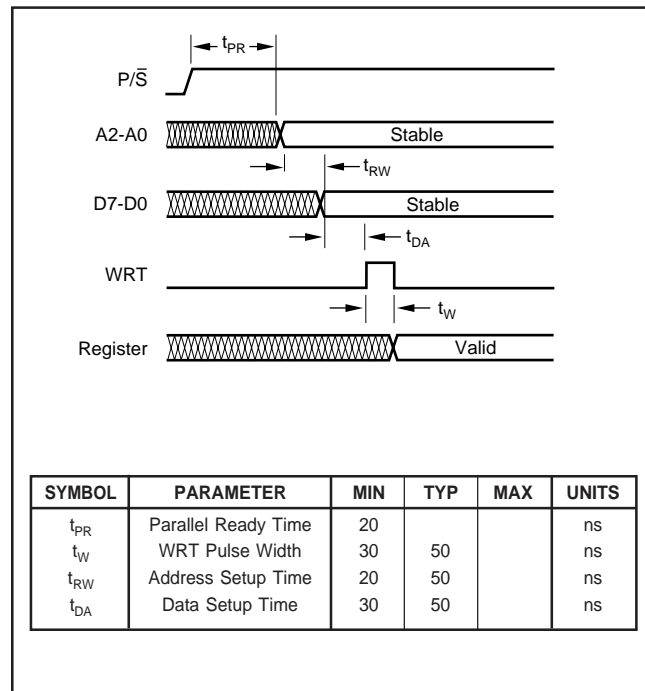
$t_{PR}$

$P/\bar{S}$

A2-A0

Stable

$t_{RW}$

D7-D0

Stable

$t_{DA}$

WRT

$t_W$

Register

Valid

| SYMBOL | PARAMETER | MIN | TYP | MAX | UNITS |
|---|---|---|---|---|---|
| $t_{PR}$ | Parallel Ready Time | 20 | | | ns |
| $t_W$ | WRT Pulse Width | 30 | 50 | | ns |
| $t_{RW}$ | Address Setup Time | 20 | 50 | | ns |
| $t_{DA}$ | Data Setup Time | 30 | 50 | | ns |